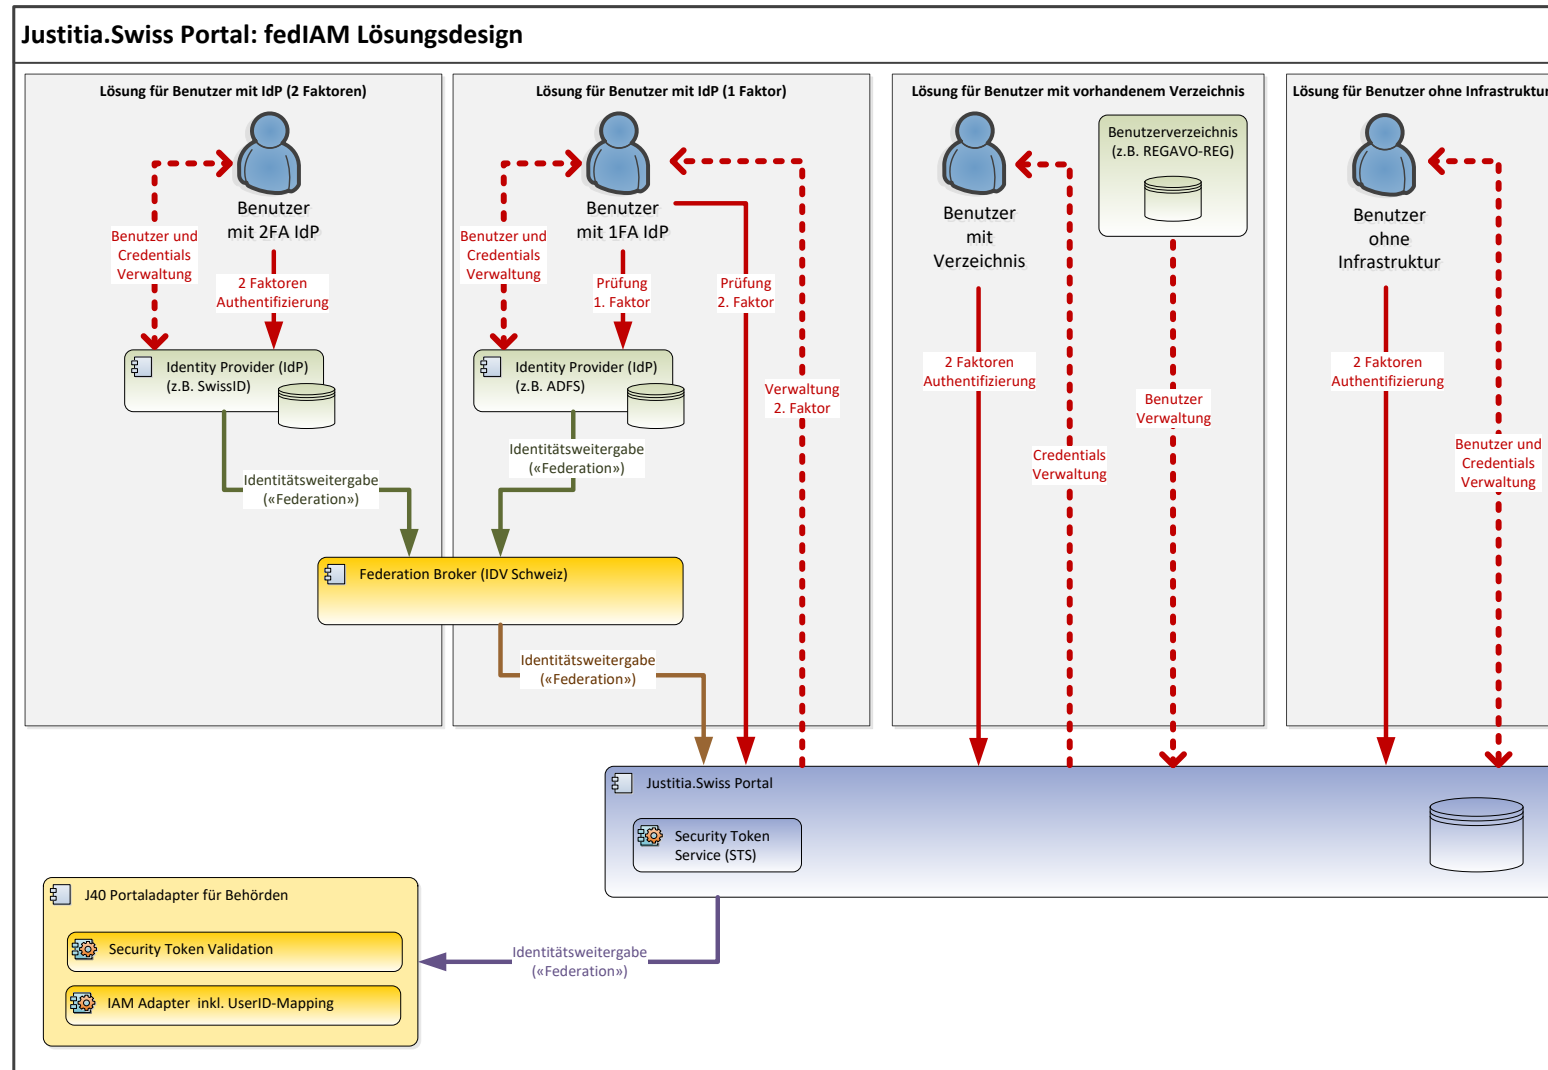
Justitia.Swiss Portal: fedIAM Lösungsdesign

Lösung für Benutzer mit IdP (2 Faktoren)

Benutzer mit 2FA IdP

Benutzer und Credentials Verwaltung

2 Faktoren Authentifizierung

Identity Provider (IdP) (z.B. SwissID)

Identitätsweitergabe («Federation»)

Lösung für Benutzer mit IdP (1 Faktor)

Benutzer mit 1FA IdP

Benutzer und Credentials Verwaltung

Prüfung 1. Faktor

Prüfung 2. Faktor

Verwaltung 2. Faktor

Identity Provider (IdP) (z.B. ADFS)

Identitätsweitergabe («Federation»)

Federation Broker (IDV Schweiz)

Identitätsweitergabe («Federation»)

Lösung für Benutzer mit vorhandenem Verzeichnis

Benutzer mit Verzeichnis

Benutzerverzeichnis (z.B. REGAVO-REG)

2 Faktoren Authentifizierung

Credentials Verwaltung

Benutzer Verwaltung

Lösung für Benutzer ohne Infrastruktur

Benutzer ohne Infrastruktur

2 Faktoren Authentifizierung

Benutzer und Credentials Verwaltung

Justitia.Swiss Portal

Security Token Service (STS)

J40 Portaladapter für Behörden

Security Token Validation

IAM Adapter inkl. UserID-Mapping

Identitätsweitergabe («Federation»)